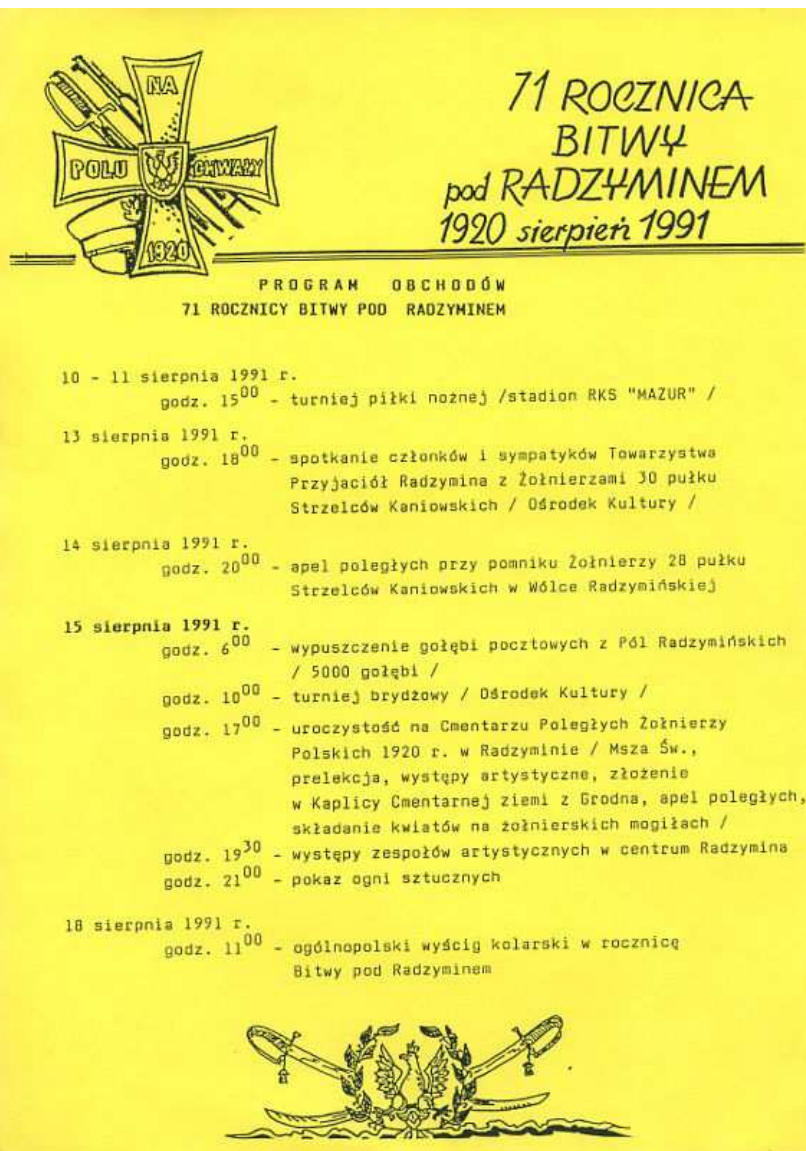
NA
POLU
CHWAŁY
1920

71 ROCZNICA BITWY pod RADZYMINEM 1920 sierpień 1991

PROGRAM OBCHODÓW
71 ROCZNICY BITWY POD RADZYMINEM

10 - 11 sierpnia 1991 r.
godz. $15^{00}$ - turniej piłki nożnej /stadion RKS "MAZUR" /

13 sierpnia 1991 r.
godz. $18^{00}$ - spotkanie członków i sympatyków Towarzystwa Przyjaciół Radzymina z Żołnierzami 30 pułku Strzelców Kaniowskich / Ośrodek Kultury /

14 sierpnia 1991 r.
godz. $20^{00}$ - apel poległych przy pomniku Żołnierzy 28 pułku Strzelców Kaniowskich w Wólce Radzymińskiej

15 sierpnia 1991 r.
godz. $6^{00}$ - wypuszczenie gołębi pocztowych z Pól Radzymińskich / 5000 gołębi /
godz. $10^{00}$ - turniej brydżowy / Ośrodek Kultury /
godz. $17^{00}$ - uroczystość na Cmentarzu Poległych Żołnierzy Polskich 1920 r. w Radzyminie / Msza Św., prelekcja, występy artystyczne, złożenie w Kaplicy Cmentarnej ziemi z Grodna, apel poległych, składanie kwiatów na żołnierskich mogiłach /
godz. $19^{30}$ - występy zespołów artystycznych w centrum Radzymina
godz. $21^{00}$ - pokaz ogni sztucznych

18 sierpnia 1991 r.
godz. $11^{00}$ - ogólnopolski wyścig kolarski w rocznicę Bitwy pod Radzyminem